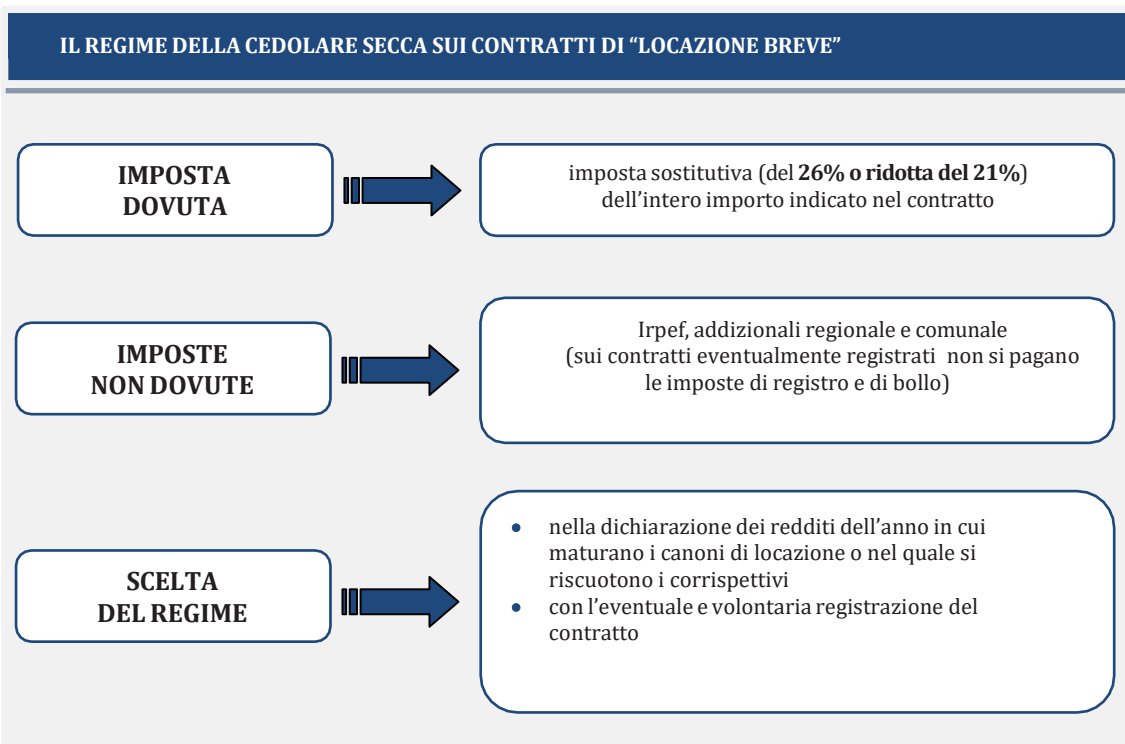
IL REGIME DELLA CEDOLARE SECCA SUI CONTRATTI DI “LOCAZIONE BREVE”

IMPOSTA DOVUTA

imposta sostitutiva (del **26% o ridotta del 21%**) dell’intero importo indicato nel contratto

IMPOSTE NON DOVUTE

Irpef, addizionali regionale e comunale (sui contratti eventualmente registrati non si pagano le imposte di registro e di bollo)

SCELTA DEL REGIME

- nella dichiarazione dei redditi dell’anno in cui maturano i canoni di locazione o nel quale si riscuotono i corrispettivi
- con l’eventuale e volontaria registrazione del contratto